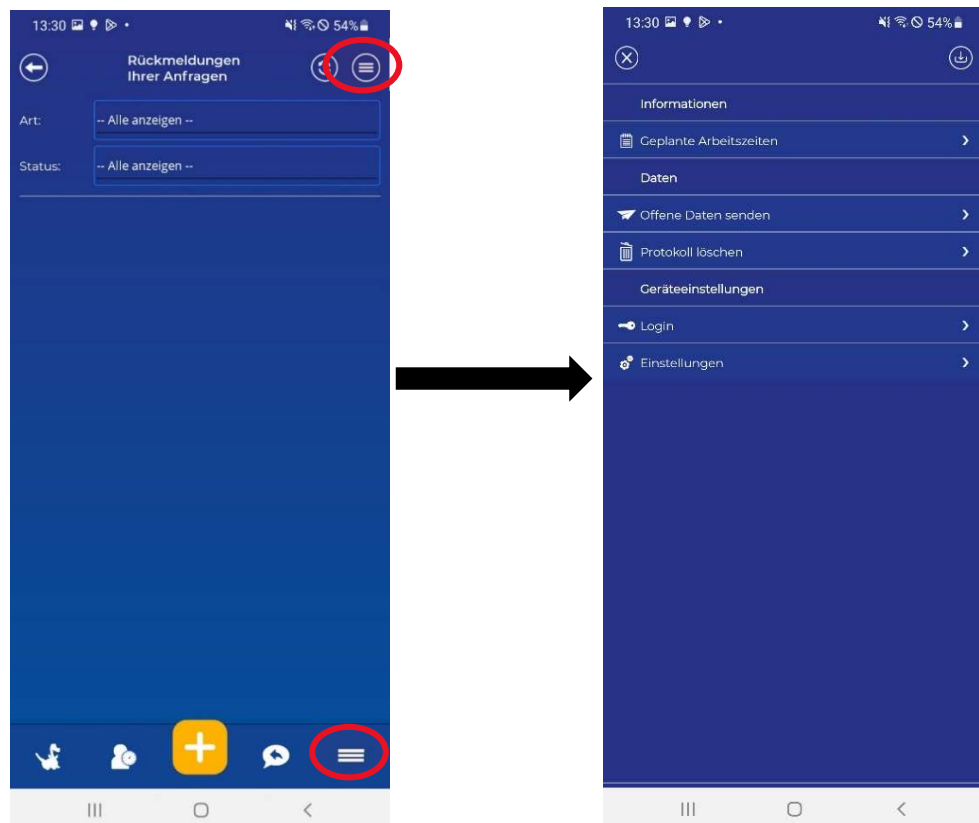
13:30 54%

Rückmeldungen Ihrer Anfragen

Art: -- Alle anzeigen --

Status: -- Alle anzeigen --

13:30 54%

Informationen

Geplante Arbeitszeiten

Daten

Offene Daten senden

Protokoll löschen

Geräteeinstellungen

Login

Einstellungen